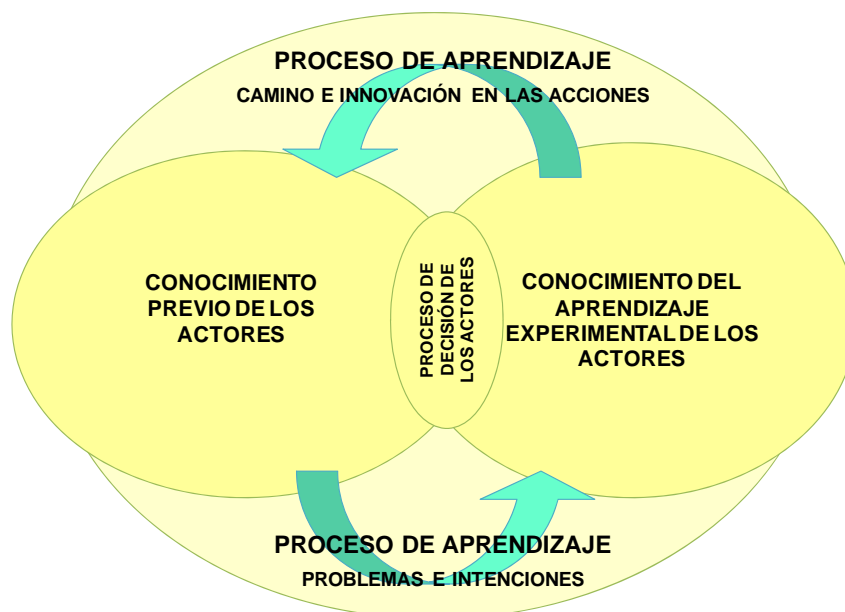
PROCESO DE APRENDIZAJE

CAMINO E INNOVACIÓN EN LAS ACCIONES

CONOCIMIENTO PREVIO DE LOS ACTORES

PROCESO DE DECISIÓN DE LOS ACTORES

CONOCIMIENTO DEL APRENDIZAJE EXPERIMENTAL DE LOS ACTORES

PROCESO DE APRENDIZAJE

PROBLEMAS E INTENCIONES